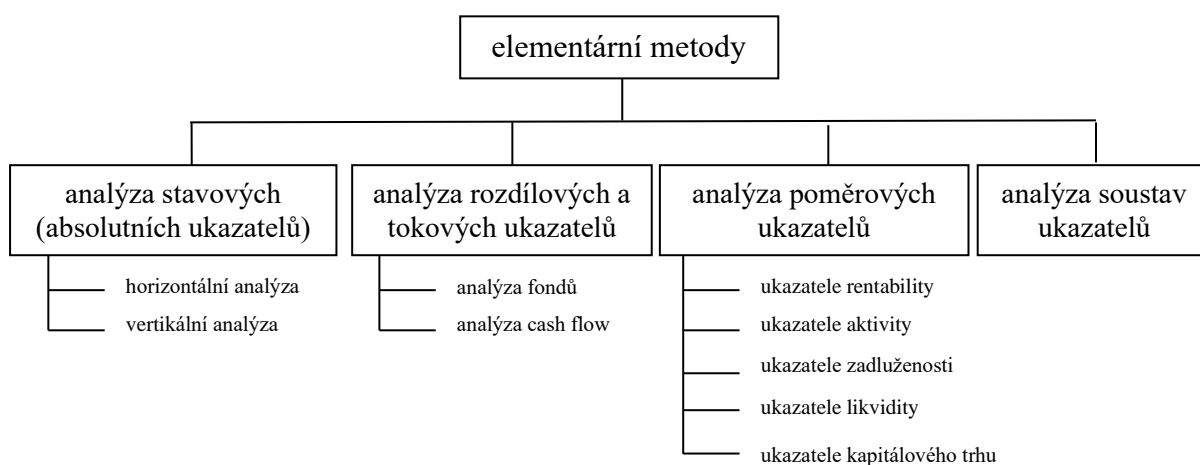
elementární metody

analýza stavových (absolutních ukazatelů)

horizontální analýza

vertikální analýza

analýza rozdílových a tokových ukazatelů

analýza fondů

analýza cash flow

analýza poměrových ukazatelů

ukazatele rentability

ukazatele aktivity

ukazatele zadluženosti

ukazatele likvidity

ukazatele kapitálového trhu

analýza soustav ukazatelů